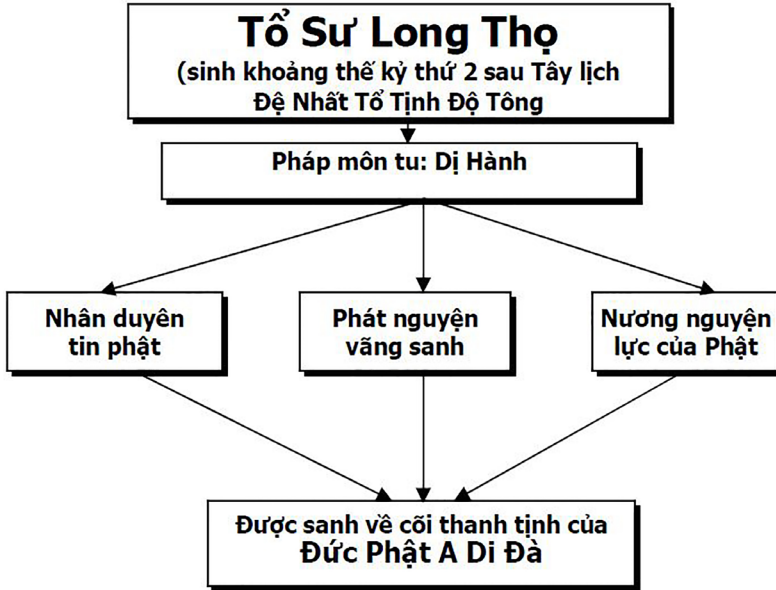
Tổ Sư Long Thọ
(sinh khoảng thế kỷ thứ 2 sau Tây lịch
Đệ Nhất Tổ Tịnh Độ Tông

Pháp môn tu: Dị Hành

Nhân duyên tin phật

Phát nguyện vãng sanh

Nương nguyện lực của Phật

Được sanh về cõi thanh tịnh của
Đức Phật A Di Đà